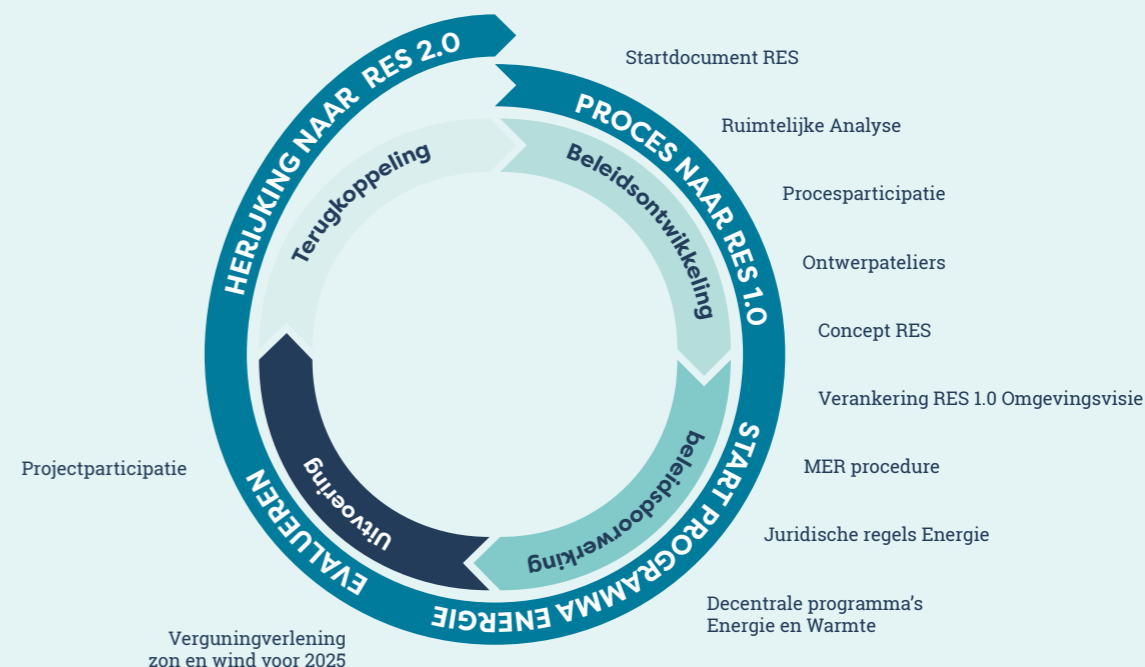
HERIJKING NAAR RES 2.0

PROCES NAAR RES 1.0

START PROGRAMMA ENERGIE

EVALUEREN

Terugkoppeling

Beleidsontwikkeling

beleidsdoorwerking

Uitvoering

Startdocument RES

Ruimtelijke Analyse

Procesparticipatie

Ontwerpateliers

Concept RES

Verankering RES 1.0 Omgevingsvisie

MER procedure

Juridische regels Energie

Decentrale programma's Energie en Warmte

Projectparticipatie

Verguningverlening zon en wind voor 2025